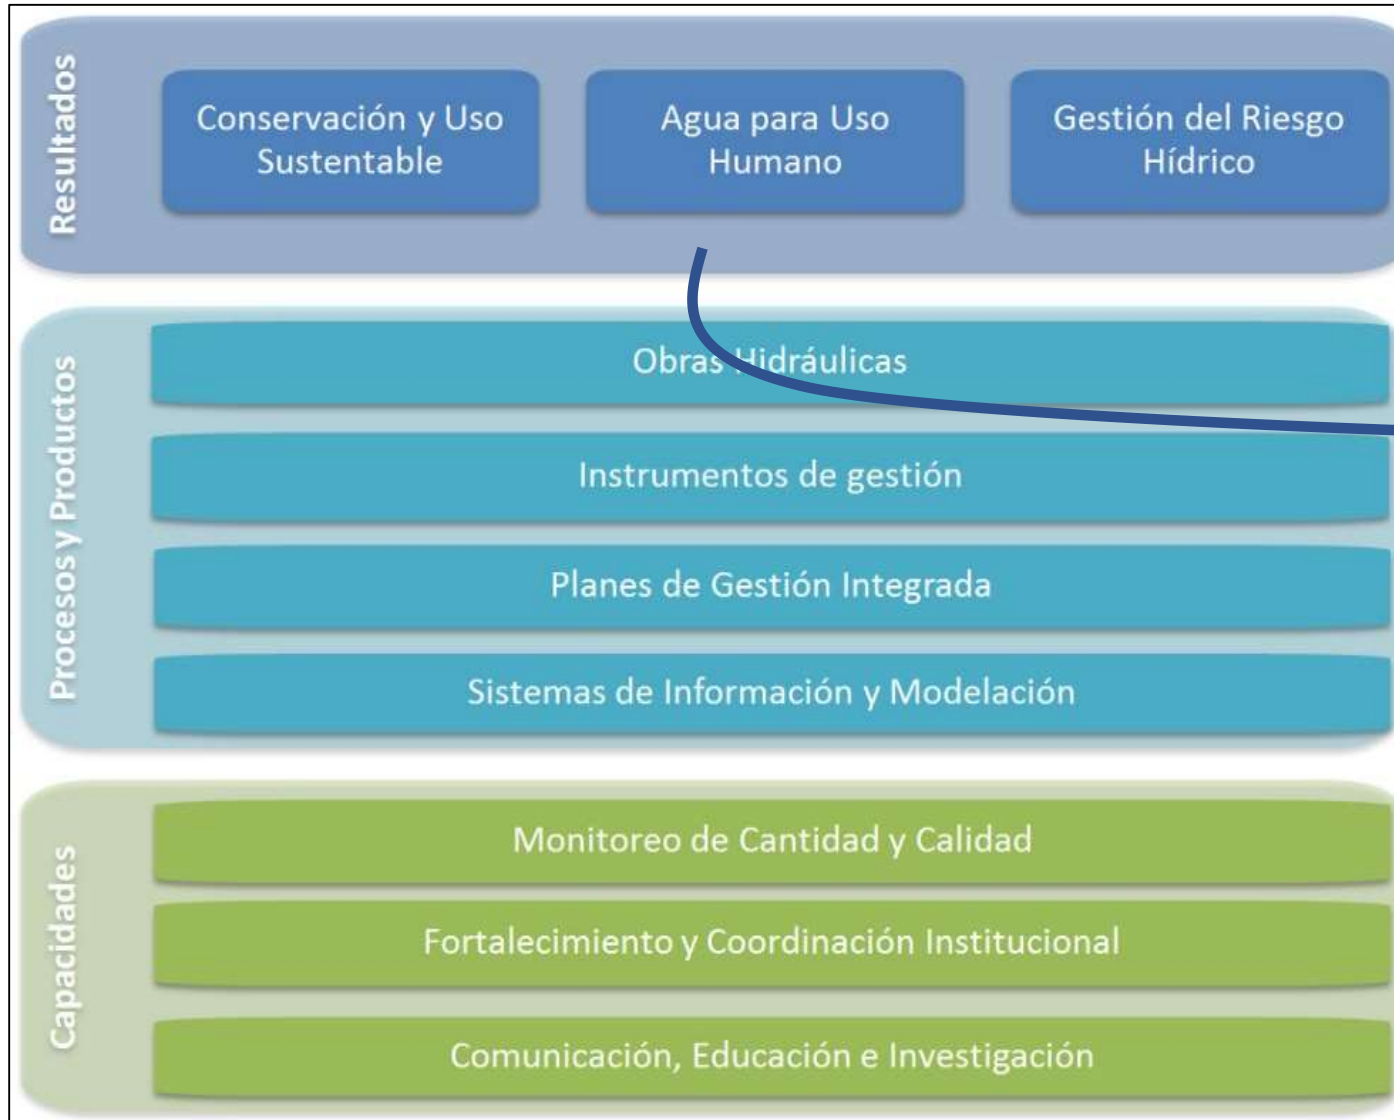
Resultados

Conservación y Uso Sustentable

Agua para Uso Humano

Gestión del Riesgo Hídrico

Procesos y Productos

Obras Hidráulicas

Instrumentos de gestión

Planes de Gestión Integrada

Sistemas de Información y Modelación

Capacidades

Monitoreo de Cantidad y Calidad

Fortalecimiento y Coordinación Institucional

Comunicación, Educación e Investigación